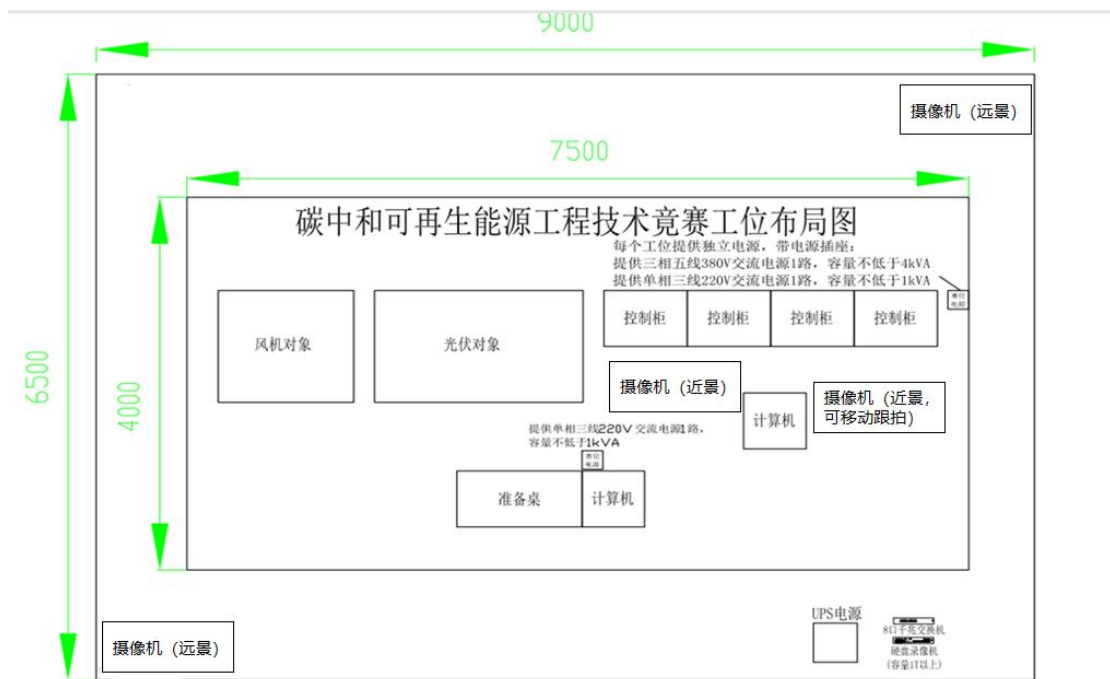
9000

6500

摄像机（远景）

7500

4000

碳中和可再生能源工程技术竞赛工位布局图

每个工位提供独立电源，带电源插座：
提供三相五线380V交流电源1路，容量不低于4kVA
提供单相三线220V交流电源1路，容量不低于1kVA

工位电源

风机对象

光伏对象

控制柜

控制柜

控制柜

控制柜

摄像机（近景）

计算机

摄像机（近景，可移动跟拍）

提供单相三线220V交流电源1路，容量不低于1kVA

工位电源

准备桌

计算机

UPS电源

8口千兆交换机

硬盘录像机（容量1T以上）

摄像机（远景）